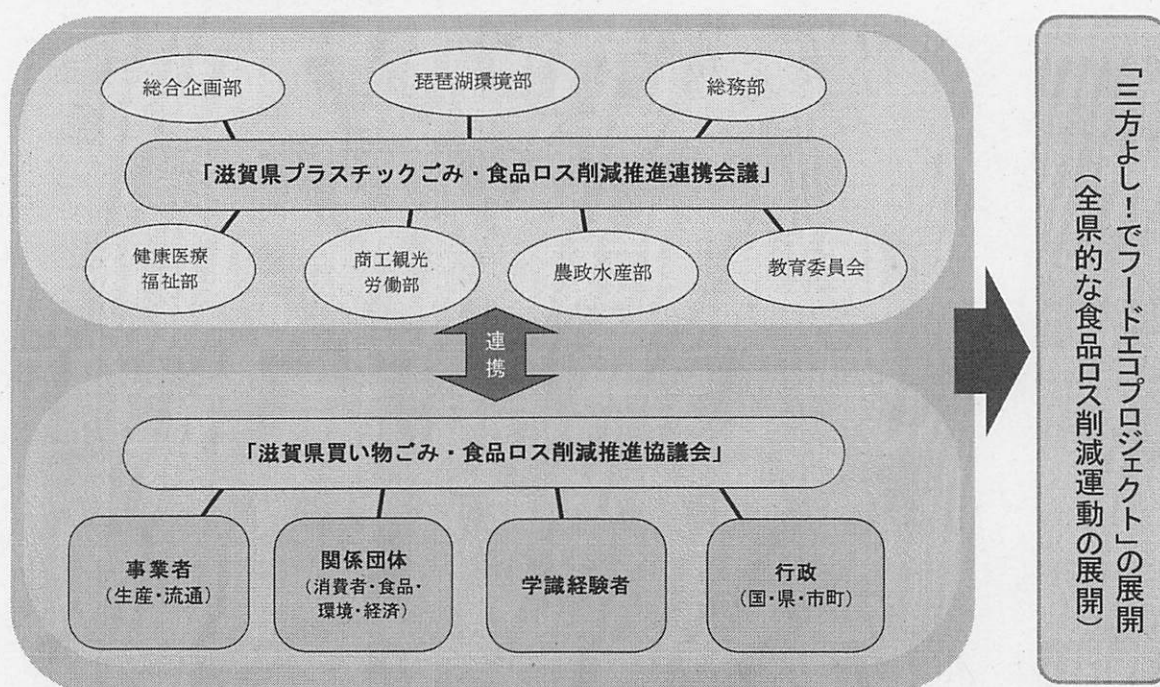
総合企画部

琵琶湖環境部

総務部

「滋賀県プラスチックごみ・食品ロス削減推進連携会議」

健康医療福祉部

商工観光労働部

農政水産部

教育委員会

連携

「滋賀県買い物ごみ・食品ロス削減推進協議会」

事業者
（生産・流通）

関係団体
（消費者・食品・環境・経済）

学識経験者

行政
（国・県・市町）

「三方よし！でフードエコプロジェクト」の展開
（全県的な食品ロス削減運動の展開）